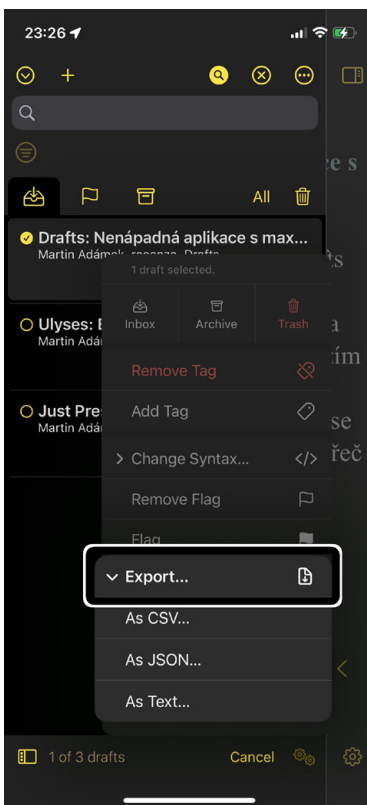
23:26

All

Drafts: Nenápadná aplikace s max...
Martin Adámek, recenze, Draft

Ulyses: E
Martin Adám

Just Pres
Martin Adám

1 draft selected.

Inbox
Archive
Trash

Remove Tag
Add Tag
> Change Syntax...
Remove Flag
Flag
Export...
As CSV...
As JSON...
As Text...

ce s
íts
a
zím
se
řeč

1 of 3 drafts
Cancel